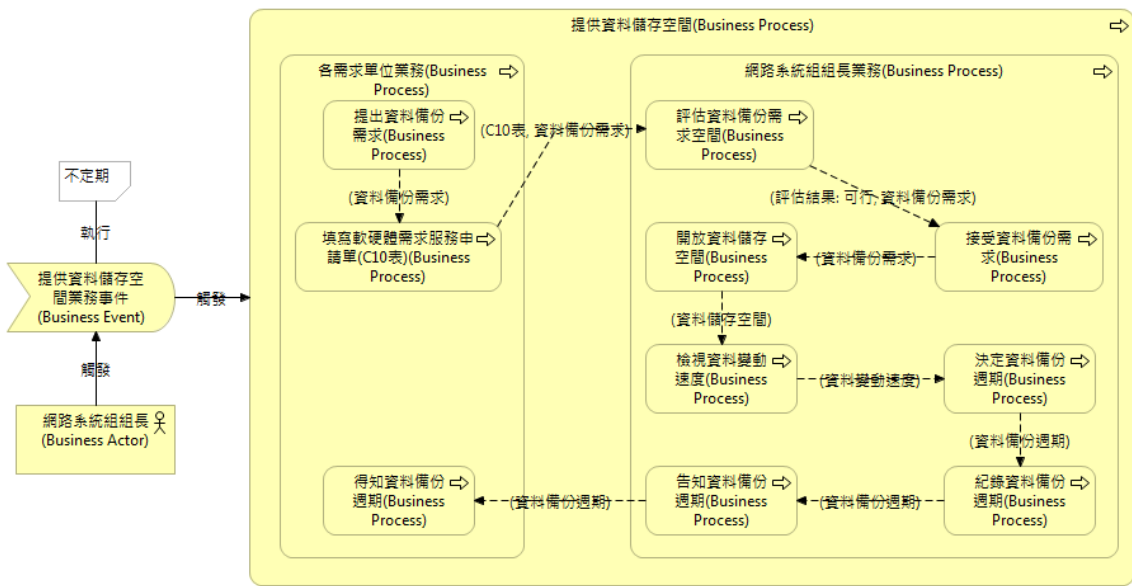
提供資料儲存空間(Business Process)

各需求單位業務(Business Process)

提出資料備份需求(Business Process)

(資料備份需求)

填寫軟硬體需求服務申請單(C10表)(Business Process)

得知資料備份週期(Business Process)

(C10表, 資料備份需求)

網路系統組組長業務(Business Process)

評估資料備份需求空間(Business Process)

(評估結果: 可行, 資料備份需求)

接受資料備份需求(Business Process)

(資料備份需求)

開放資料儲存空間(Business Process)

(資料儲存空間)

檢視資料變動速度(Business Process)

(資料變動速度)

決定資料備份週期(Business Process)

(資料備份週期)

紀錄資料備份週期(Business Process)

(資料備份週期)

告知資料備份週期(Business Process)

(資料備份週期)

不定期

執行

提供資料儲存空間業務事件(Business Event)

觸發

觸發

網路系統組組長(Business Actor)